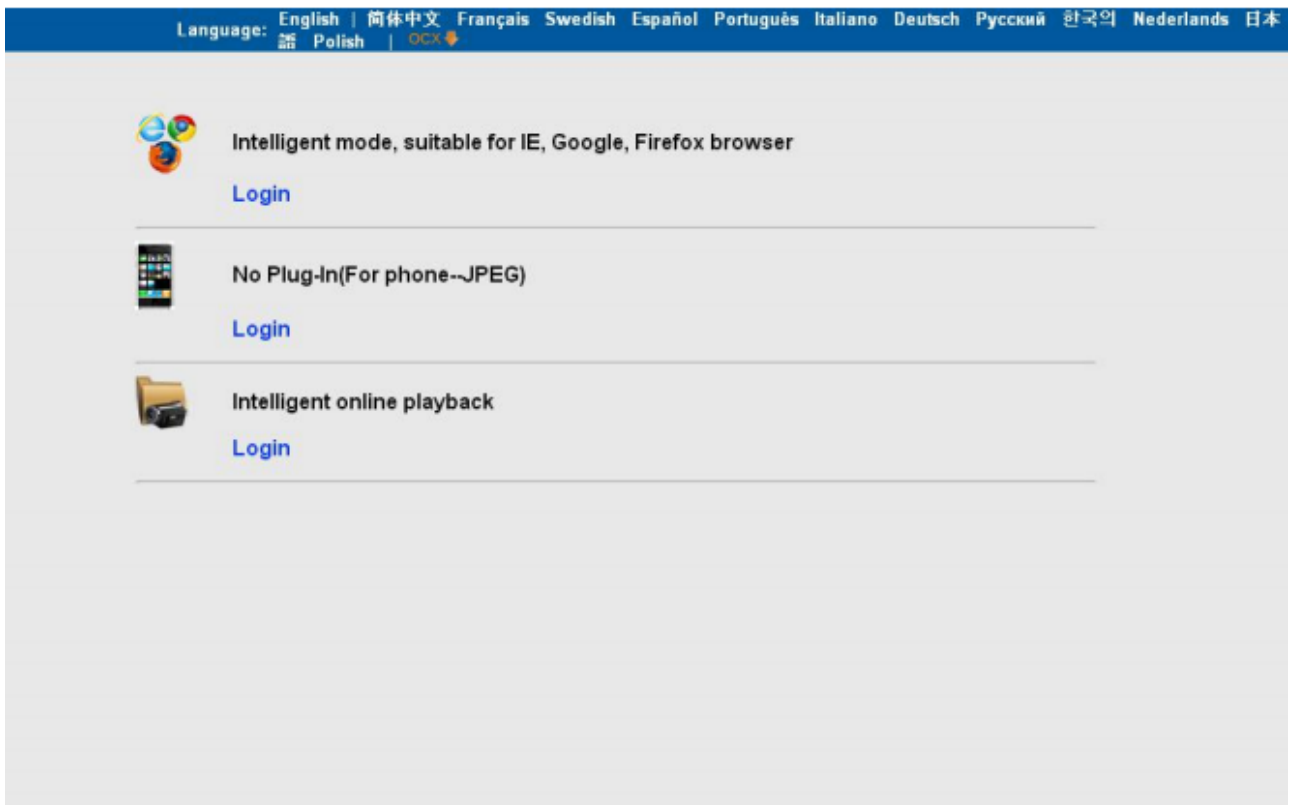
Language: English | 简体中文 Français Swedish Español Português Italiano Deutsch Русский 한국의 Nederlands 日本語 Polish | OCX

Intelligent mode, suitable for IE, Google, Firefox browser

Login

No Plug-In(For phone--JPEG)

Login

Intelligent online playback

Login